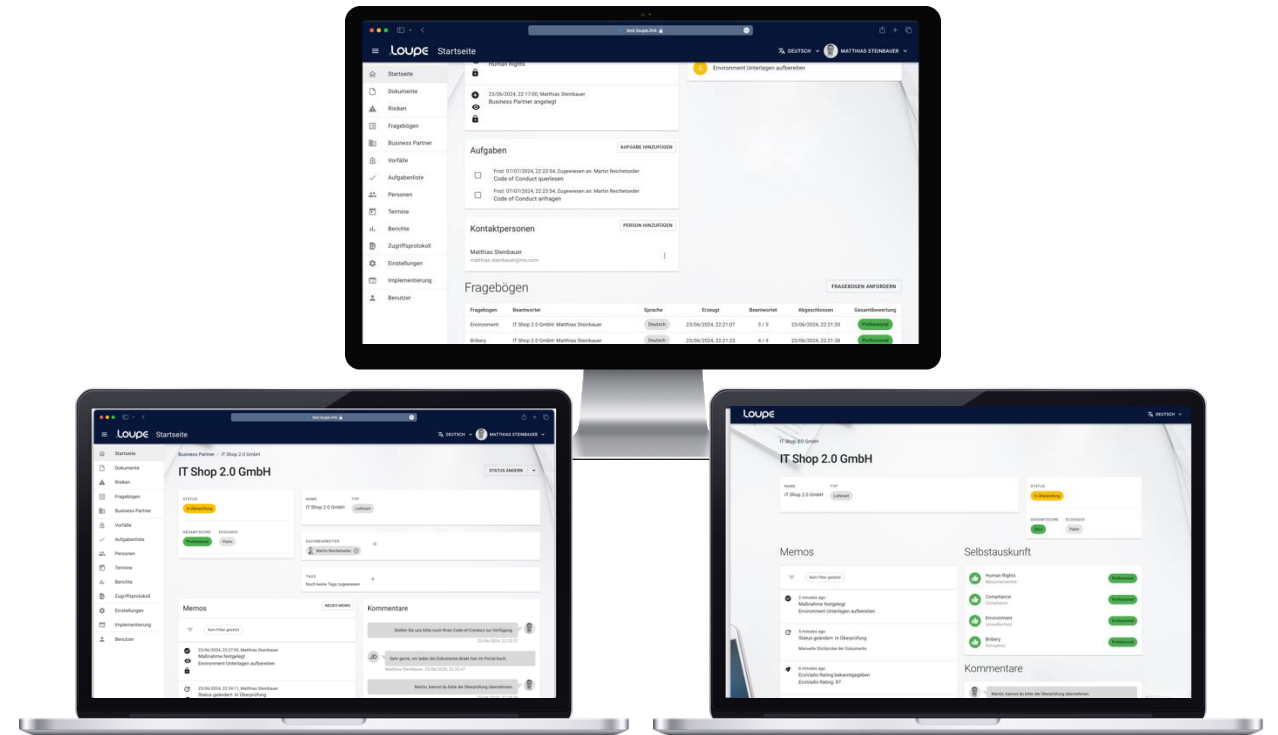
test.loupe.link

Loupe Startseite

DEUTSCH MATTHIAS STEINBAUER

Startseite
Dokumente
Risiken
Fragebögen
Business Partner
Vorfälle
Aufgabenliste
Personen
Termine
Berichte
Zugriffsprotokoll
Einstellungen
Implementierung
Benutzer

Human Rights

23/06/2024, 22:17:00, Matthias Steinbauer
Business Partner angelegt

Environment Unterlagen aufbereiten

Aufgaben
AUFGABE HINZUFÜGEN

Frist: 07/07/2024, 22:23:54, Zugewiesen an: Martin Reichetseder
Code of Conduct querlesen

Frist: 07/07/2024, 22:23:54, Zugewiesen an: Martin Reichetseder
Code of Conduct anfragen

Kontaktpersonen
PERSON HINZUFÜGEN

Matthias Steinbauer
matthias.steinbauer@me.com

Fragebögen
FRAGEBOGEN ANFORDERN

| Fragebogen | Beantworter | Sprache | Erzeugt | Beantwortet | Abgeschlossen | Gesamtbewertung |
|---|---|---|---|---|---|---|
| Environment | IT Shop 2.0 GmbH: Matthias Steinbauer | Deutsch | 23/06/2024, 22:21:07 | 3 / 3 | 23/06/2024, 22:21:20 | Professional |
| Bribery | IT Shop 2.0 GmbH: Matthias Steinbauer | Deutsch | 23/06/2024, 22:21:23 | 4 / 4 | 23/06/2024, 22:21:38 | Professional |

test.loupe.link

Loupe Startseite

DEUTSCH MATTHIAS STEINBAUER

Startseite
Dokumente
Risiken
Fragebögen
Business Partner
Vorfälle
Aufgabenliste
Personen
Termine
Berichte
Zugriffsprotokoll
Einstellungen
Implementierung
Benutzer

Business Partner / IT Shop 2.0 GmbH

IT Shop 2.0 GmbH
STATUS ÄNDERN

STATUS
In Überprüfung

GESAMTSCORE
Professional
ECOVADIS
Platin

NAME
IT Shop 2.0 GmbH
TYP
Lieferant

SACHBEARBEITER
Martin Reichetseder

TAGS
Noch keine Tags zugewiesen

Memos
NEUES MEMO

Kein Filter gesetzt

23/06/2024, 22:27:02, Matthias Steinbauer
Maßnahme festgelegt
Environment Unterlagen aufbereiten

23/06/2024, 22:24:11, Matthias Steinbauer
Status geändert: In Überprüfung

Kommentare

Stellen Sie uns bitte noch Ihren Code of Conduct zur Verfügung.
23/06/2024, 22:23:37

JD
Sehr gerne, wir laden die Dokumente direkt hier im Portal hoch.
Matthias Steinbauer, 23/06/2024, 22:25:47

Martin, kannst du bitte die Überprüfung übernehmen

Loupe

DEUTSCH

IT Shop 2.0 GmbH

IT Shop 2.0 GmbH

NAME
IT Shop 2.0 GmbH
TYP
Lieferant

STATUS
In Überprüfung

GESAMTSCORE
Platin
ECOVADIS
Platin

Memos

Kein Filter gesetzt

2 minutes ago
Maßnahme festgelegt
Environment Unterlagen aufbereiten

5 minutes ago
Status geändert: In Überprüfung
Manuelle Sichtprüfe der Dokumente

6 minutes ago
EcoVadis Rating bekanntgegeben
EcoVadis Rating: 87

Selbstauskunft

Human Rights
Menschenrechte
Professional

Compliance
Compliance
Professional

Environment
Umweltschutz
Professional

Bribery
Korruption
Professional

Kommentare

Martin, kannst du bitte die Überprüfung übernehmen